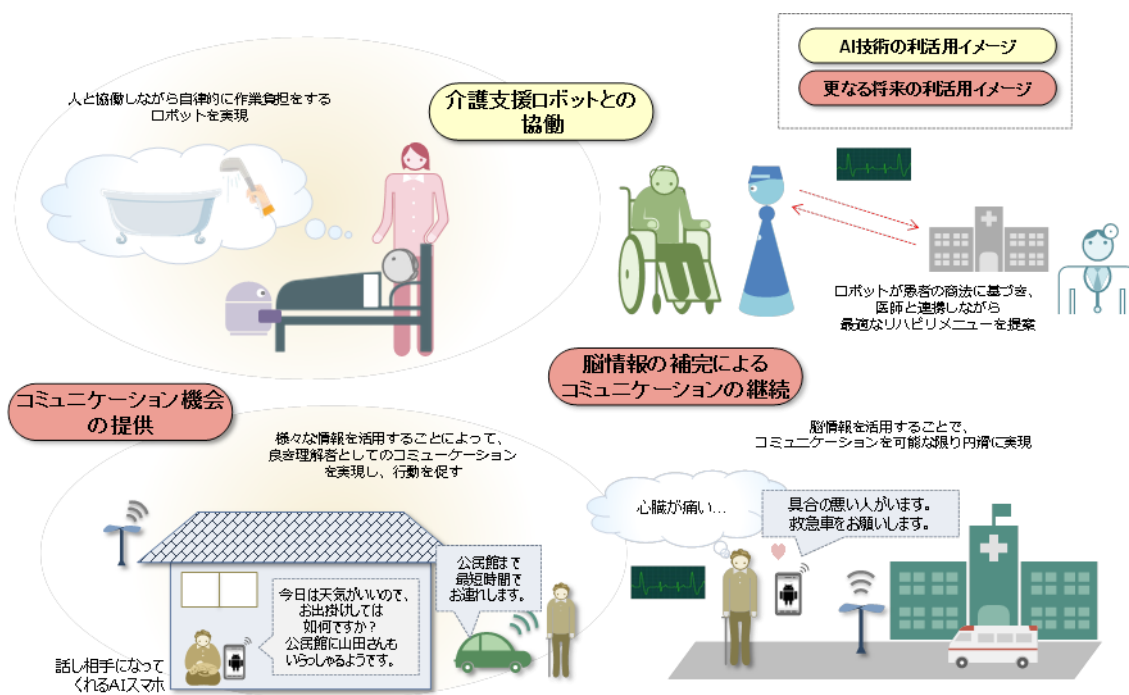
AI技術の利活用イメージ

更なる将来の利活用イメージ

人と協働しながら自律的に作業負担をするロボットを実現

介護支援ロボットとの協働

ロボットが患者の脳波に基づき、医師と連携しながら最適なリハビリメニューを提案

脳情報の補完によるコミュニケーションの継続

コミュニケーション機会の提供

様々な情報を活用することによって、良き理解者としてのコミュニケーションを実現し、行動を促す

脳情報を活用することで、コミュニケーションを可能な限り円滑に実現

心臓が痛い…

具合の悪い人がいます。救急車をお願いします。

公民館まで最短時間でお連れします。

今日は天気がいいので、お出掛けしては如何ですか？公民館に山田さんもいらっしゃるようです。

話し相手になってくれるAIスマホ